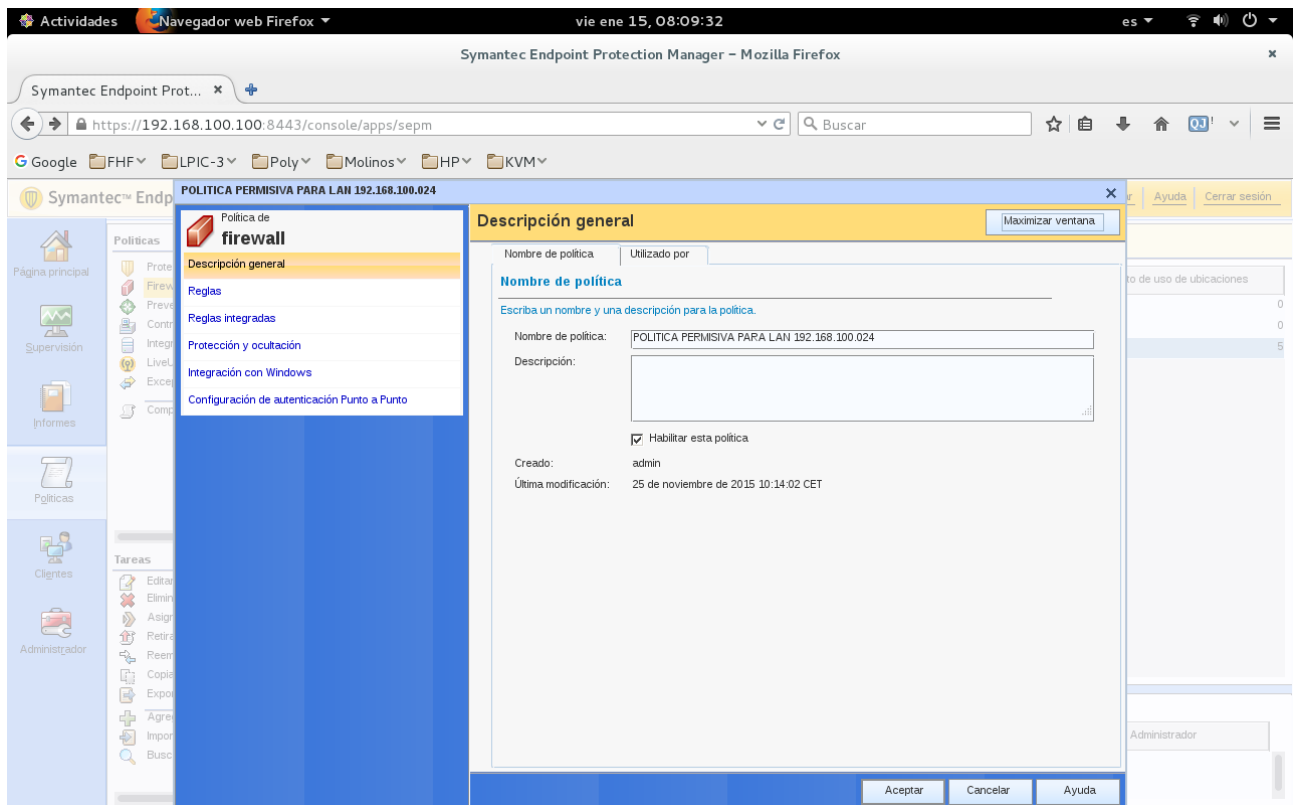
Actividades Navegador web Firefox ▼ vie ene 15, 08:09:32 es ▼

Symantec Endpoint Protection Manager - Mozilla Firefox

Symantec Endpoint Prot... ×

https://192.168.100.100:8443/console/apps/sepm

Buscar

Google FHF LPIC-3 Poly Molinos HP KVM

Symantec™ Endp

r Ayuda Cerrar sesión

Página principal

Supervisión

Informes

Políticas

Clientes

Administrador

Políticas

Prote
Firew
Preve
Contr
Integr
LiveU
Excep
Comp

Tareas

Editar
Elimin
Asign
Retira
Reem
Copia
Expo
Agreg
Impor
Busc

to de uso de ubicaciones

0
0
5

Administrador

POLITICA PERMISIVA PARA LAN 192.168.100.024

Política de
firewall

Descripción general
Reglas
Reglas integradas
Protección y ocultación
Integración con Windows
Configuración de autenticación Punto a Punto

Descripción general

Maximizar ventana

Nombre de política | Utilizado por

Nombre de política

Escriba un nombre y una descripción para la política.

Nombre de política: POLITICA PERMISIVA PARA LAN 192.168.100.024

Descripción:

Habilitar esta política

Creado: admin

Última modificación: 25 de noviembre de 2015 10:14:02 CET

Aceptar Cancelar Ayuda